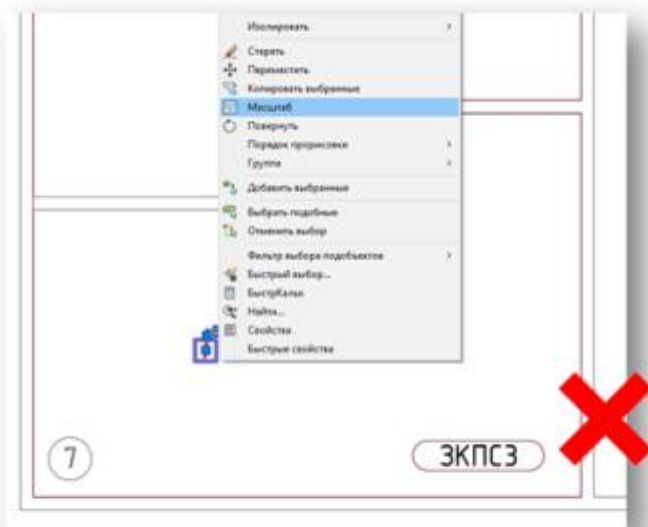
Изолировать
Стереть
Переместить
Копировать выбранные
Масштаб
Повернуть
Порядок прорисовки
Группа
Добавить выбранные
Выбрать подобные
Отменить выбор
Фильтр выбора подобъектов
Быстрый выбор...
БыстрКальк
Найти...
Свойства
Быстрые свойства
7
ЭКПС3